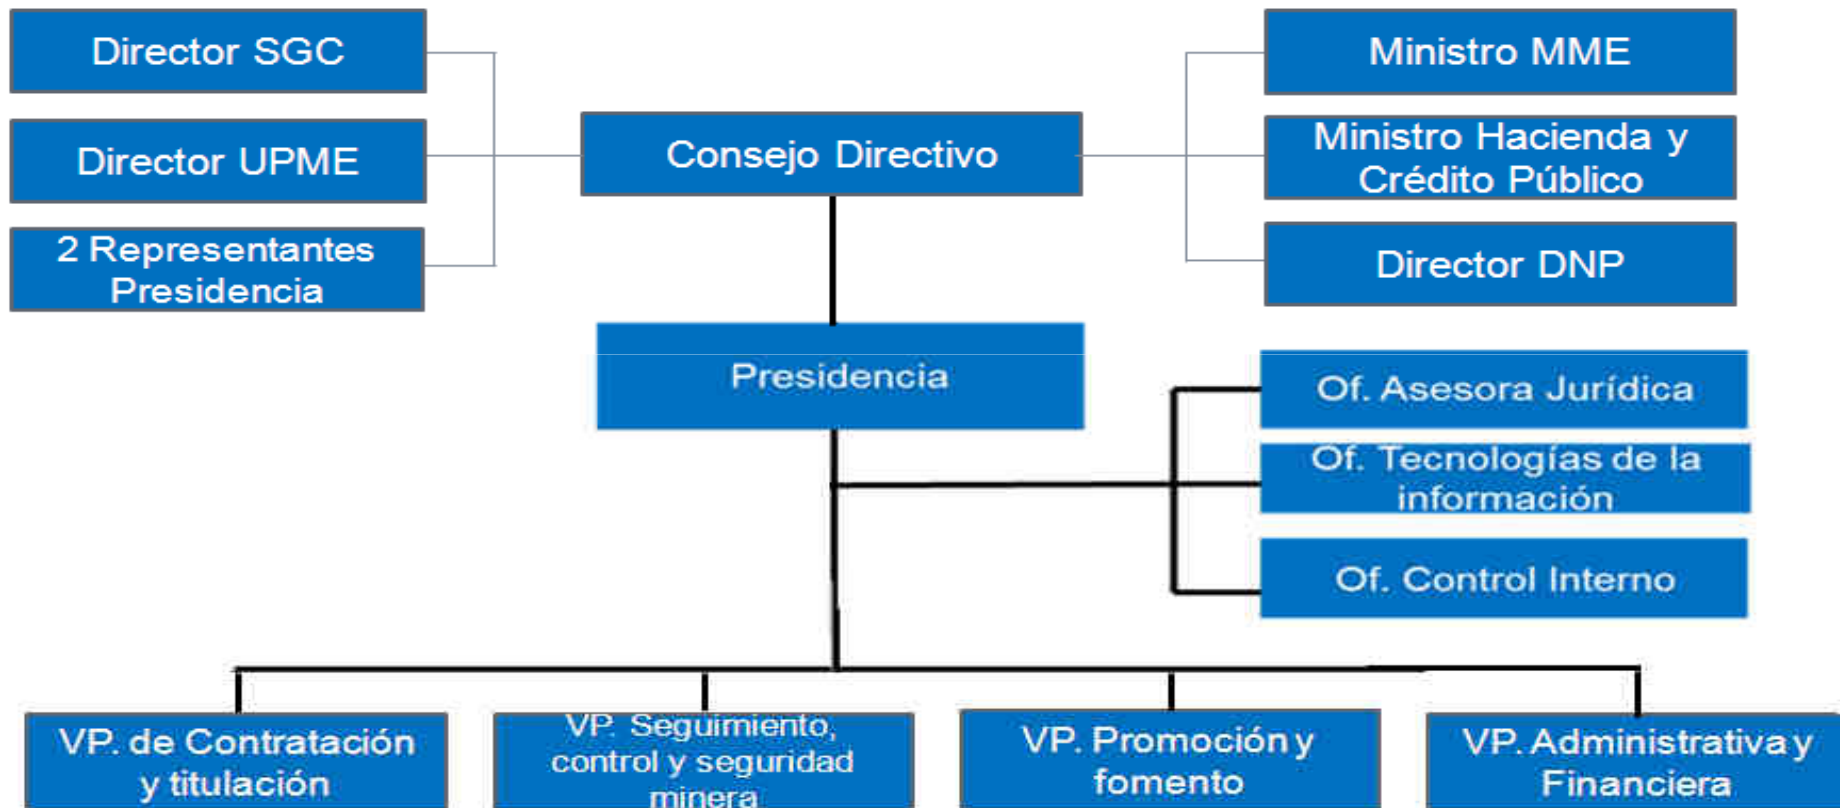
Director SGC

Director UPME

2 Representantes Presidencia

Consejo Directivo

Ministro MME

Ministro Hacienda y Crédito Público

Director DNP

Presidencia

Of. Asesora Jurídica

Of. Tecnologías de la información

Of. Control Interno

VP. de Contratación y titulación

VP. Seguimiento, control y seguridad minera

VP. Promoción y fomento

VP. Administrativa y Financiera